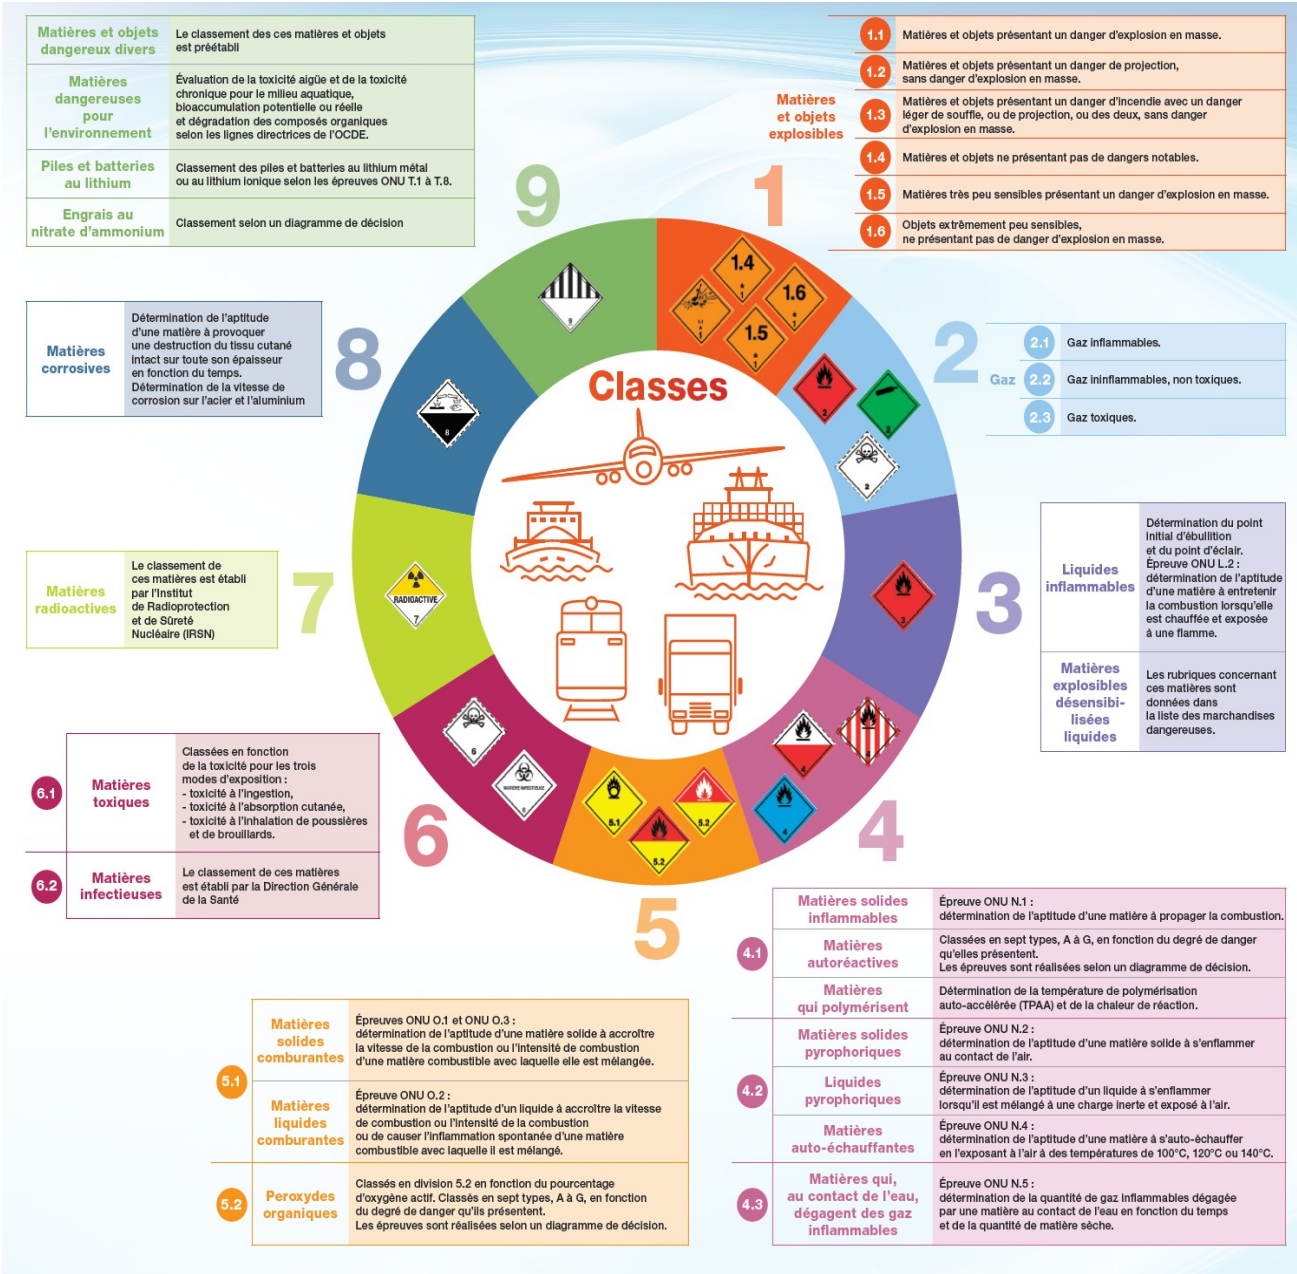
| Matières et objets dangereux divers | Le classement des ces matières et objets est préétabli |
|---|---|
| Matières dangereuses pour l'environnement | Évaluation de la toxicité aigüe et de la toxicité chronique pour le milieu aquatique, bioaccumulation potentielle ou réelle et dégradation des composés organiques selon les lignes directrices de l'OCDE. |
| Piles et batteries au lithium | Classement des piles et batteries au lithium métal ou au lithium ionique selon les épreuves ONU T.1 à T.8. |
| Engrais au nitrate d'ammonium | Classement selon un diagramme de décision |

9

Matières et objets explosibles

| 1.1 | Matières et objets présentant un danger d'explosion en masse. |
|---|---|
| 1.2 | Matières et objets présentant un danger de projection, sans danger d'explosion en masse. |
| 1.3 | Matières et objets présentant un danger d'incendie avec un danger léger de souffle, ou de projection, ou des deux, sans danger d'explosion en masse. |
| 1.4 | Matières et objets ne présentant pas de dangers notables. |
| 1.5 | Matières très peu sensibles présentant un danger d'explosion en masse. |
| 1.6 | Objets extrêmement peu sensibles, ne présentant pas de danger d'explosion en masse. |

1

1.4 1.6 1.5

| Matières corrosives | Détermination de l'aptitude d'une matière à provoquer une destruction du tissu cutané intact sur toute son épaisseur en fonction du temps. Détermination de la vitesse de corrosion sur l'acier et l'aluminium |
|---|---|

8

Classes

2

Gaz

| 2.1 | Gaz inflammables. |
|---|---|
| 2.2 | Gaz ininflammables, non toxiques. |
| 2.3 | Gaz toxiques. |

| Liquides inflammables | Détermination du point initial d'ébullition et du point d'éclair. Épreuve ONU L.2 : détermination de l'aptitude d'une matière à entretenir la combustion lorsqu'elle est chauffée et exposée à une flamme. |
|---|---|
| Matières explosibles désensibilisées liquides | Les rubriques concernant ces matières sont données dans la liste des marchandises dangereuses. |

3

| Matières radioactives | Le classement de ces matières est établi par l'Institut de Radioprotection et de Sûreté Nucléaire (IRSN) |
|---|---|

7

RADIOACTIVE

| 6.1 | Matières toxiques | Classées en fonction de la toxicité pour les trois modes d'exposition : - toxicité à l'ingestion, - toxicité à l'absorption cutanée, - toxicité à l'inhalation de poussières et de brouillards. |
|---|---|---|
| 6.2 | Matières infectieuses | Le classement de ces matières est établi par la Direction Générale de la Santé |

6

5.1 5.2

5

4

| 4.1 | Matières solides inflammables | Épreuve ONU N.1 : détermination de l'aptitude d'une matière à propager la combustion. |
|---|---|---|
| | Matières autoréactives | Classées en sept types, A à G, en fonction du degré de danger qu'elles présentent. Les épreuves sont réalisées selon un diagramme de décision. |
| | Matières qui polymérisent | Détermination de la température de polymérisation auto-accélérée (TPAA) et de la chaleur de réaction. |
| 4.2 | Matières solides pyrophoriques | Épreuve ONU N.2 : détermination de l'aptitude d'une matière solide à s'enflammer au contact de l'air. |
| | Liquides pyrophoriques | Épreuve ONU N.3 : détermination de l'aptitude d'un liquide à s'enflammer lorsqu'il est mélangé à une charge inerte et exposé à l'air. |
| | Matières auto-échauffantes | Épreuve ONU N.4 : détermination de l'aptitude d'une matière à s'auto-échauffer en l'exposant à l'air à des températures de 100°C, 120°C ou 140°C. |
| 4.3 | Matières qui, au contact de l'eau, dégagent des gaz inflammables | Épreuve ONU N.5 : détermination de la quantité de gaz inflammables dégagée par une matière au contact de l'eau en fonction du temps et de la quantité de matière sèche. |

| 5.1 | Matières solides comburantes | Épreuves ONU O.1 et ONU O.3 : détermination de l'aptitude d'une matière solide à accroître la vitesse de la combustion ou l'intensité de la combustion d'une matière combustible avec laquelle elle est mélangée. |
|---|---|---|
| | Matières liquides comburantes | Épreuve ONU O.2 : détermination de l'aptitude d'un liquide à accroître la vitesse de combustion ou l'intensité de la combustion ou de causer l'inflammation spontanée d'une matière combustible avec laquelle il est mélangé. |
| 5.2 | Peroxydes organiques | Classés en division 5.2 en fonction du pourcentage d'oxygène actif. Classés en sept types, A à G, en fonction du degré de danger qu'ils présentent. Les épreuves sont réalisées selon un diagramme de décision. |